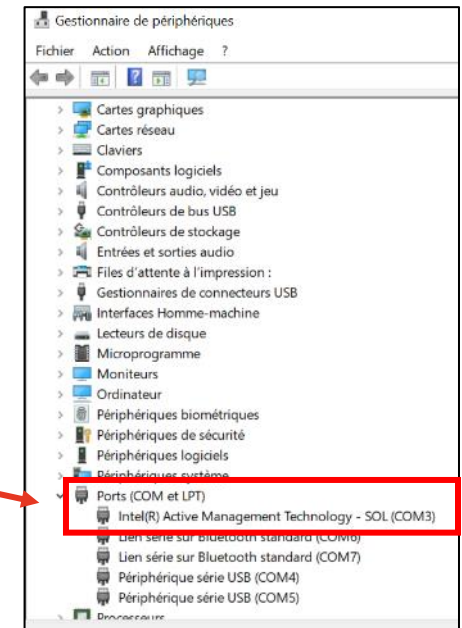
Gestionnaire de périphériques

Fichier Action Affichage ?

Cartes graphiques
Cartes réseau
Claviers
Composants logiciels
Contrôleurs audio, vidéo et jeu
Contrôleurs de bus USB
Contrôleurs de stockage
Entrées et sorties audio
Files d'attente à l'impression :
Gestionnaires de connecteurs USB
Interfaces Homme-machine
Lecteurs de disque
Microprogramme
Moniteurs
Ordinateur
Périphériques biométriques
Périphériques de sécurité
Périphériques logiciels
Périphériques système
Ports (COM et LPT)
Intel(R) Active Management Technology - SOL (COM3)
Lien série sur Bluetooth standard (COM6)
Lien série sur Bluetooth standard (COM7)
Périphérique série USB (COM4)
Périphérique série USB (COM5)
Processeurs